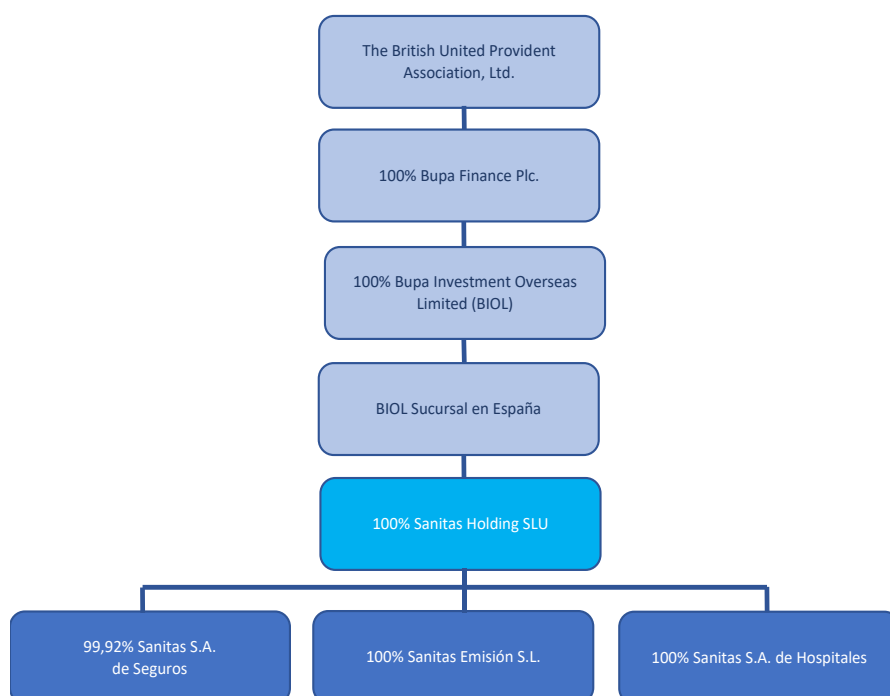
The British United Provident Association, Ltd.

100% Bupa Finance Plc.

100% Bupa Investment Overseas Limited (BIOL)

BIOL Sucursal en España

100% Sanitas Holding SLU

99,92% Sanitas S.A. de Seguros

100% Sanitas Emisión S.L.

100% Sanitas S.A. de Hospitales